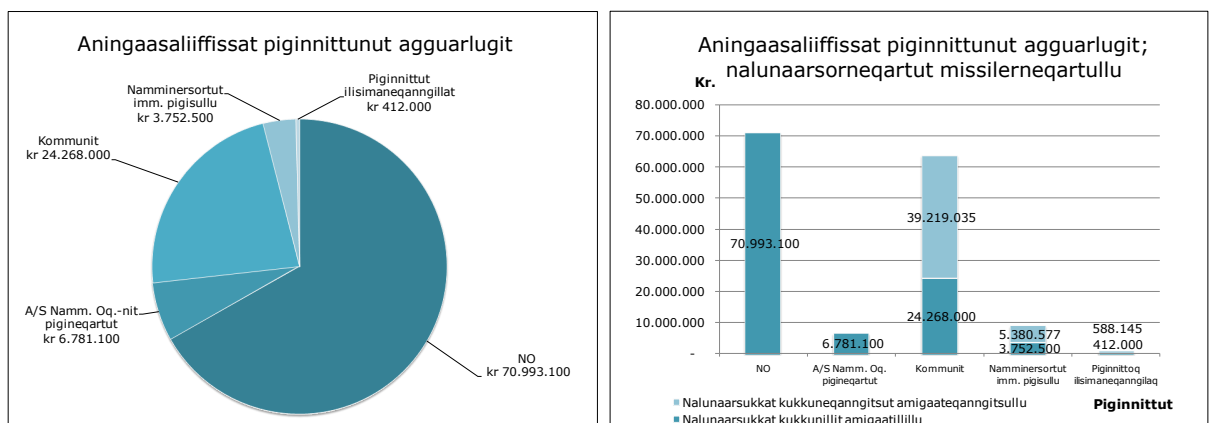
Aningaasaliiffissat piginnittunut agguarlugit

Piginnittut ilisimaneqanngillat kr 412.000

Namminersortut imm. pigisullu kr 3.752.500

Kommunit kr 24.268.000

A/S Namm. Oq.-nit pigineqartut kr 6.781.100

NO kr 70.993.100

Aningaasaliiffissat piginnittunut agguarlugit; nalunaarsorneqartut missilerneqartullu

Kr.

80.000.000
70.000.000
60.000.000
50.000.000
40.000.000
30.000.000
20.000.000
10.000.000
-

70.993.100
6.781.100
39.219.035
24.268.000
5.380.577
3.752.500
588.145
412.000

NO
A/S Namm. Oq. pigineqartut
Kommunit
Namminersortut imm. pigisullu
Piginnittoq ilisimaneqanngilaq

Piginnittut

Nalunaarsukkat kukkuneqanngitsut amigaateqanngitsullu
Nalunaarsukkat kukkunillit amigaatillillu